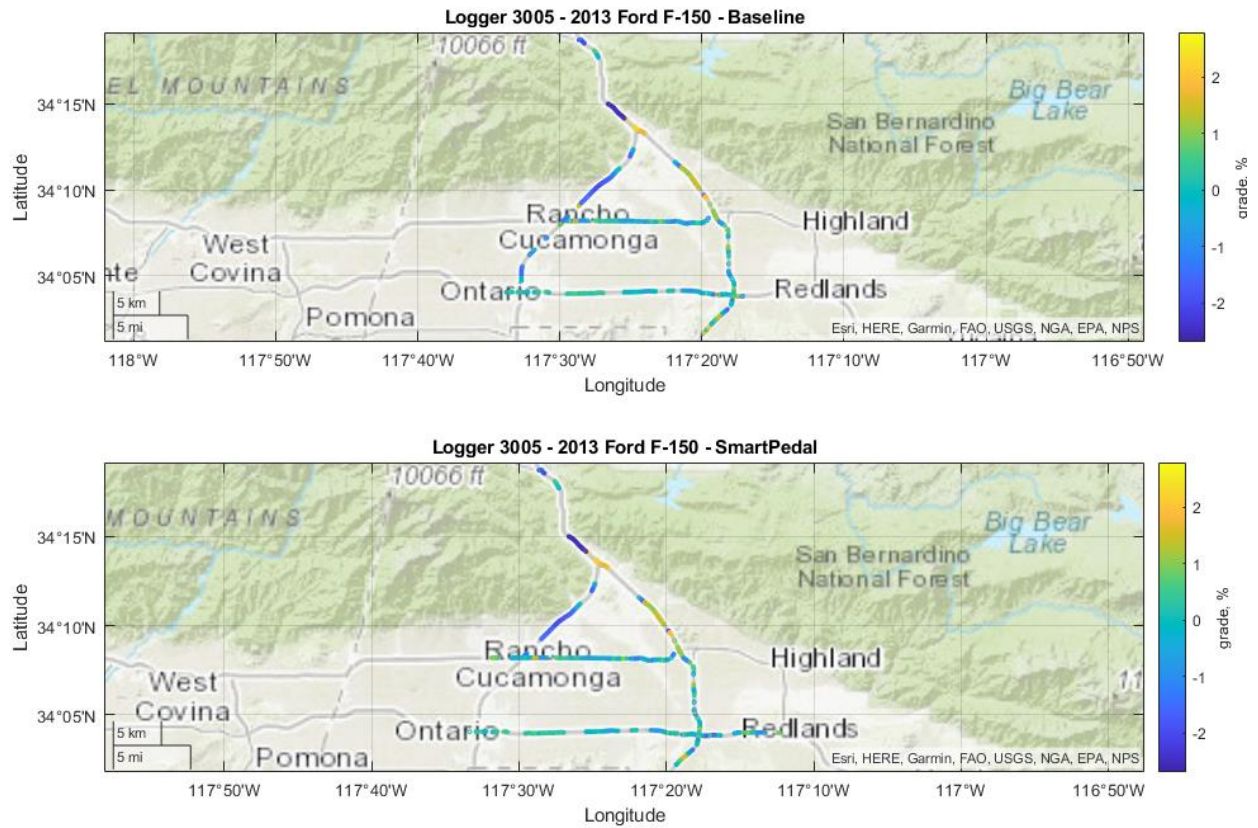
Logger 3005 - 2013 Ford F-150 - Baseline

10066 ft

EL MOUNTAINS

Big Bear Lake

San Bernardino National Forest

Rancho Cucamonga

Highland

West Covina

ate

Ontario

Redlands

Pomona

5 km
5 mi

Esri, HERE, Garmin, FAO, USGS, NGA, EPA, NPS

Latitude

34°15'N
34°10'N
34°05'N

118°W 117°50'W 117°40'W 117°30'W 117°20'W 117°10'W 117°W 116°50'W

Longitude

2
1
0
-1
-2

grade, %

Logger 3005 - 2013 Ford F-150 - SmartPedal

10066 ft

MOUNTAINS

Big Bear Lake

San Bernardino National Forest

Rancho Cucamonga

Highland

West Covina

Ontario

Redlands

Pomona

11

5 km
5 mi

Esri, HERE, Garmin, FAO, USGS, NGA, EPA, NPS

Latitude

34°15'N
34°10'N
34°05'N

117°50'W 117°40'W 117°30'W 117°20'W 117°10'W 117°W 116°50'W

Longitude

2
1
0
-1
-2

grade, %